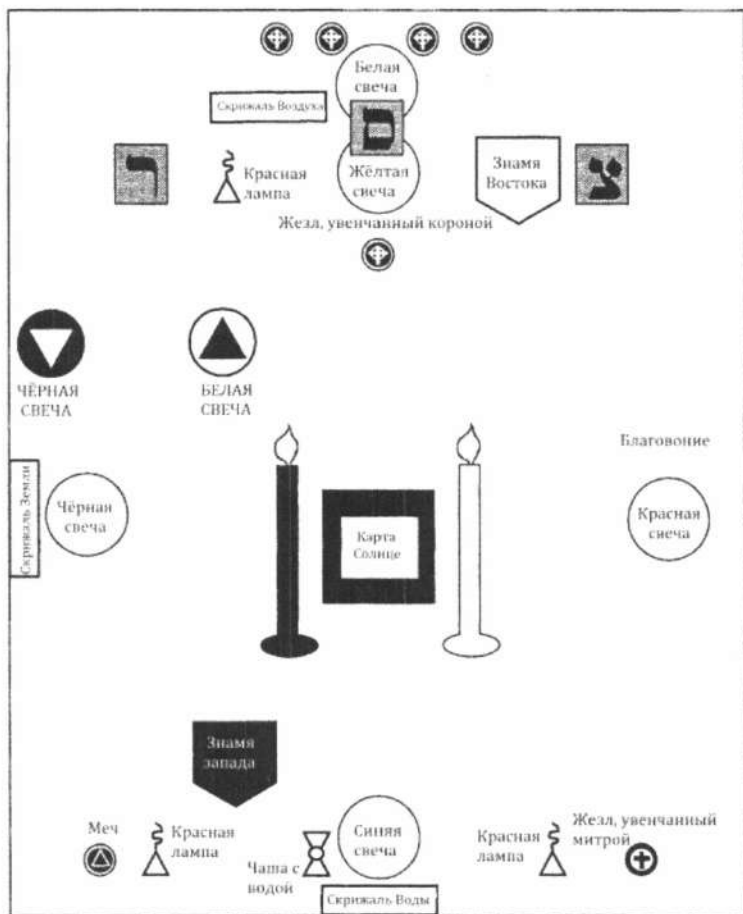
Белая свеча

Скрижаль Воздуха

מ

ר

Красная лампа

Жёлтая свеча

Знамя Востока

צ

Жезл, увенчанный короной

ЧЁРНАЯ СВЕЧА

БЕЛАЯ СВЕЧА

Благовоние

Скрижаль Земли

Чёрная свеча

Карта Солнце

Красная свеча

Знамя Запада

Меч

Красная лампа

Чаша с водой

Синяя свеча

Красная лампа

Жезл, увенчанный митрой

Скрижаль Воды